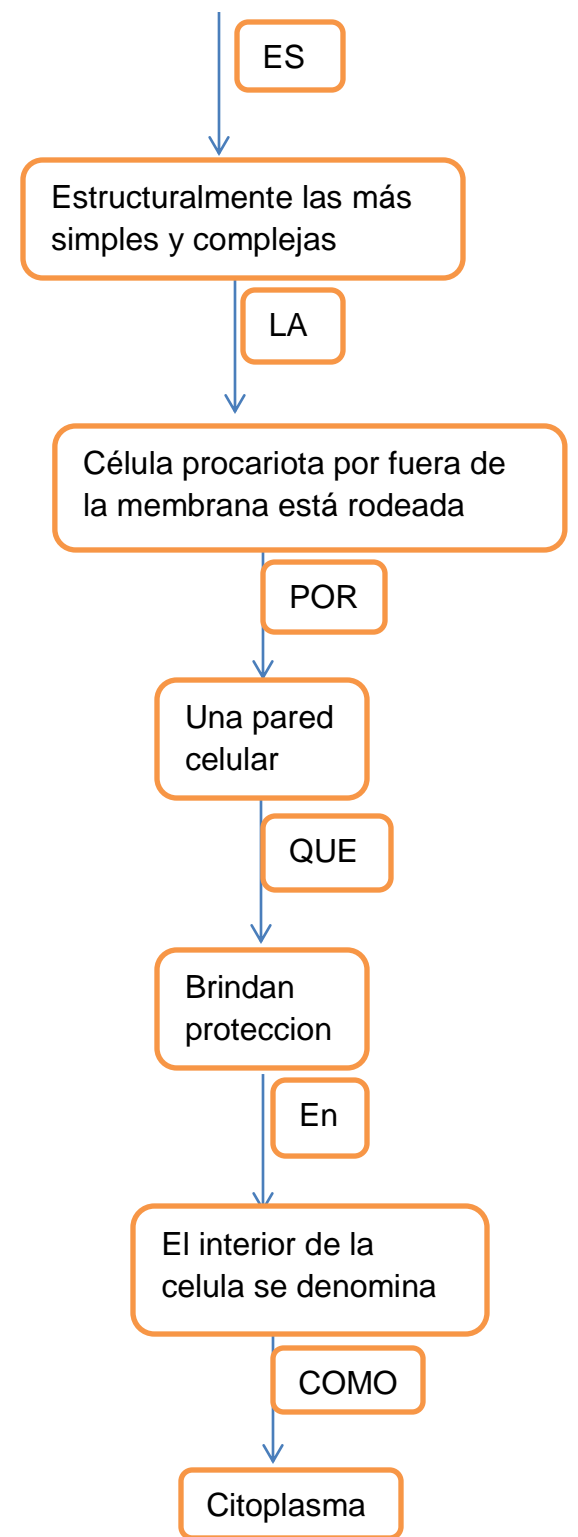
ES

Estructuralmente las más simples y complejas

LA

Célula procariota por fuera de la membrana está rodeada

POR

Una pared celular

QUE

Brindan proteccion

En

El interior de la celula se denomina

COMO

Citoplasma